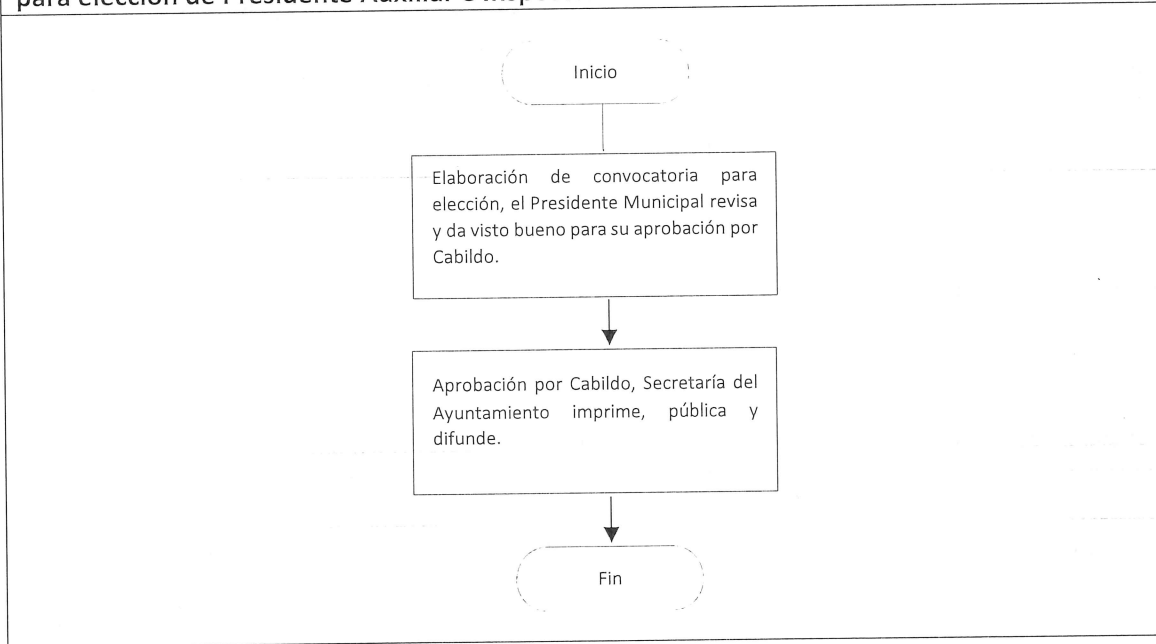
para elección de Presidente Auxiliar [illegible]

Inicio

Elaboración de convocatoria para elección, el Presidente Municipal revisa y da visto bueno para su aprobación por Cabildo.

Aprobación por Cabildo, Secretaría del Ayuntamiento imprime, pública y difunde.

Fin